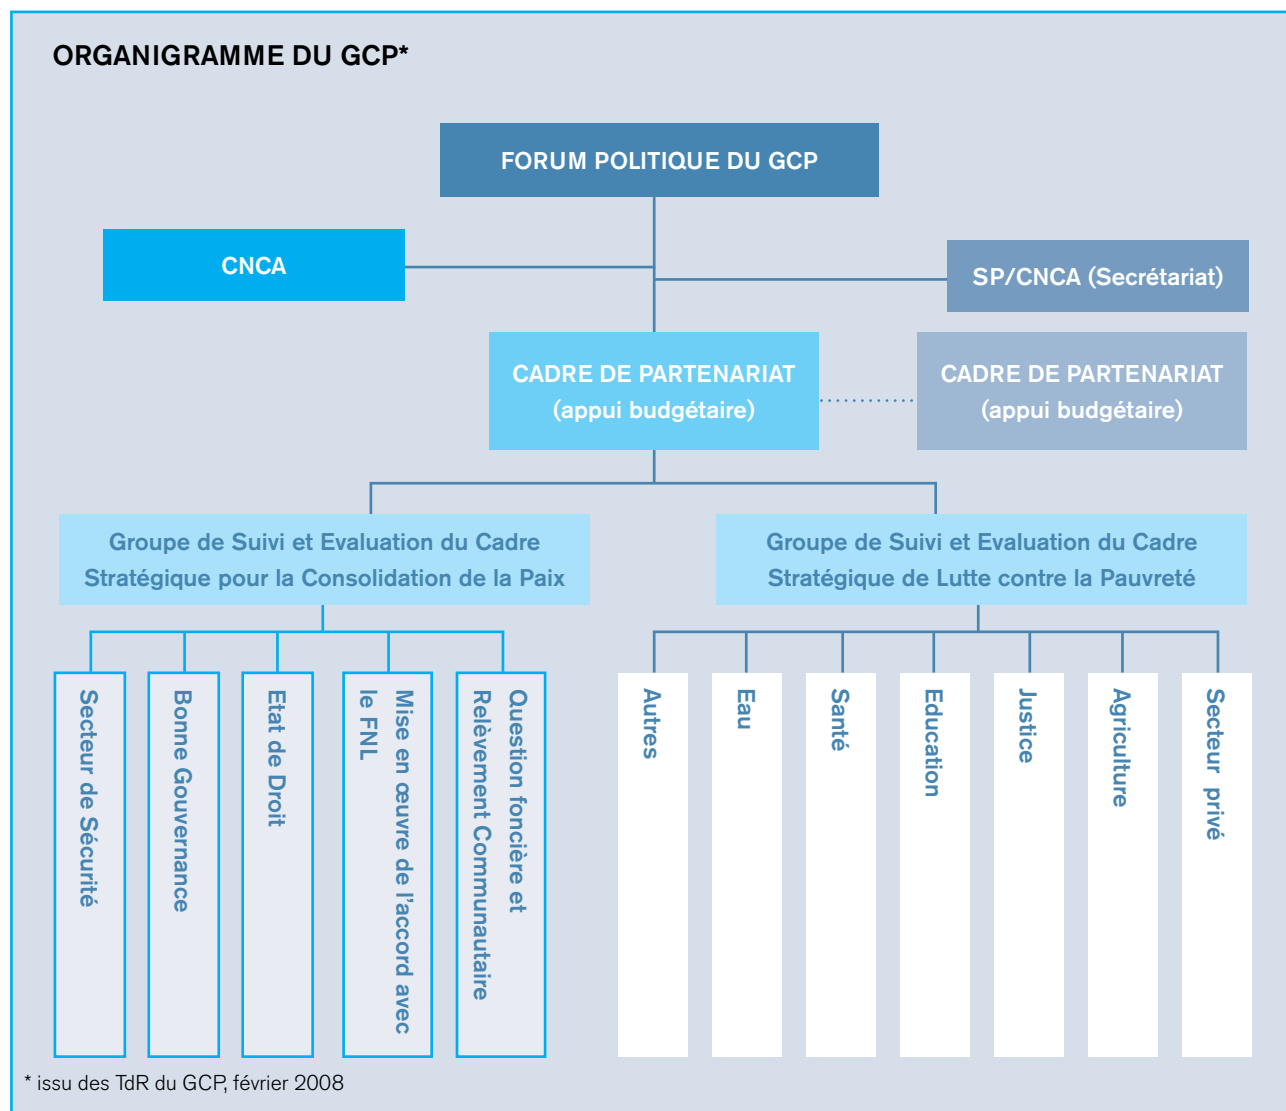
ORGANIGRAMME DU GCP*

FORUM POLITIQUE DU GCP

CNCA

SP/CNCA (Secrétariat)

CADRE DE PARTENARIAT (appui budgétaire)

CADRE DE PARTENARIAT (appui budgétaire)

Groupe de Suivi et Evaluation du Cadre Stratégique pour la Consolidation de la Paix

Groupe de Suivi et Evaluation du Cadre Stratégique de Lutte contre la Pauvreté

Secteur de Sécurité

Bonne Gouvernance

Etat de Droit

Mise en œuvre de l'accord avec le FNL

Question foncière et Relèvement Communautaire

Autres

Eau

Santé

Education

Justice

Agriculture

Secteur privé

* issu des TdR du GCP, février 2008